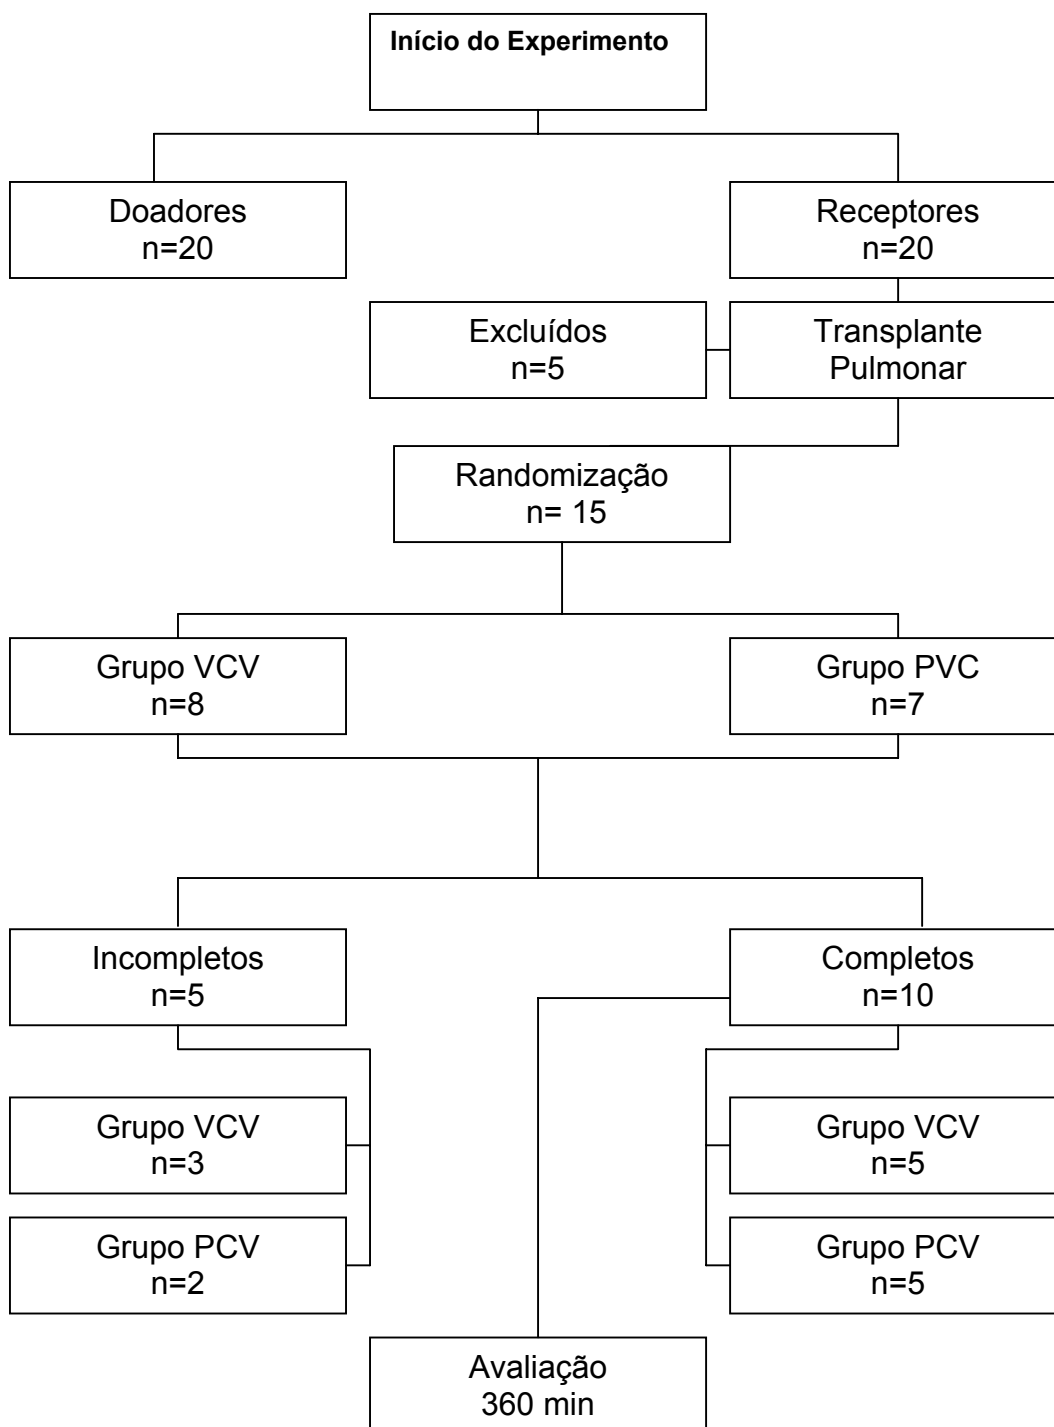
Início do Experimento

Doadores
n=20

Receptores
n=20

Excluídos
n=5

Transplante
Pulmonar

Randomização
n= 15

Grupo VCV
n=8

Grupo PVC
n=7

Incompletos
n=5

Completos
n=10

Grupo VCV
n=3

Grupo PCV
n=2

Grupo VCV
n=5

Grupo PCV
n=5

Avaliação
360 min